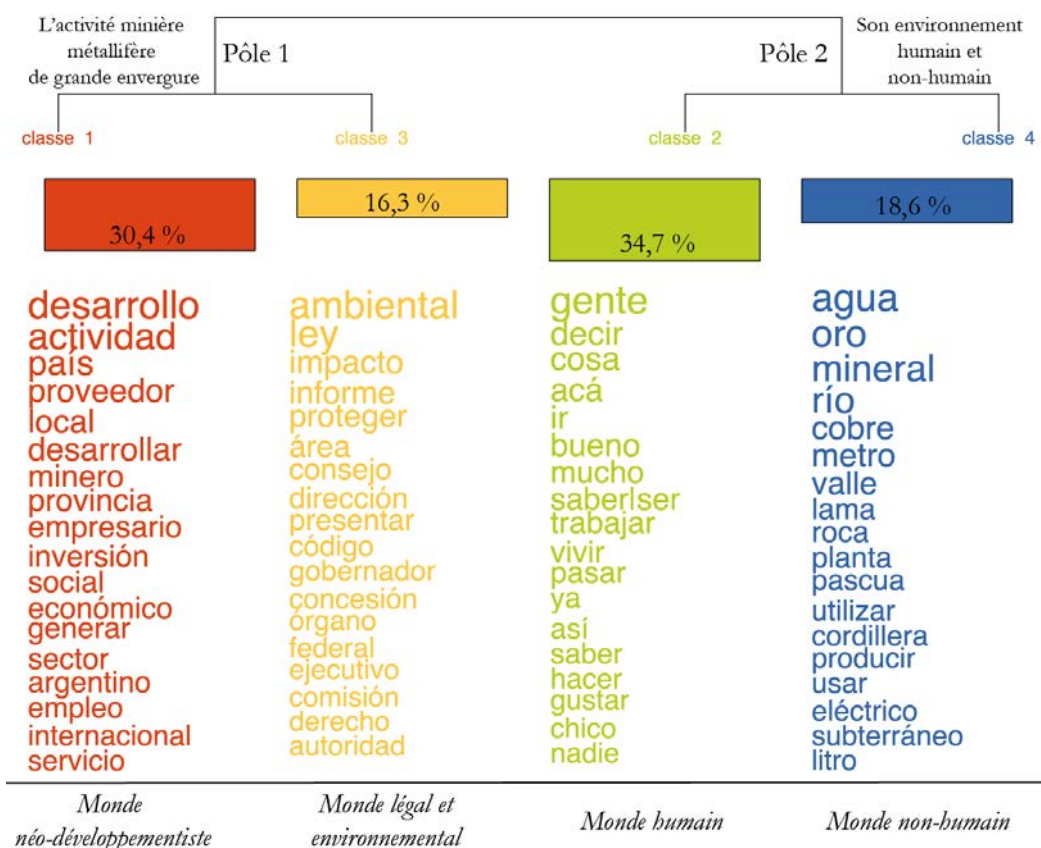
L'activité minière métallifère de grande envergure

Pôle 1

Pôle 2

Son environnement humain et non-humain

classe 1

classe 3

classe 2

classe 4

30,4 %

16,3 %

34,7 %

18,6 %

desarrollo
actividad
país
proveedor
local
desarrollar
minero
provincia
empresario
inversión
social
económico
generar
sector
argentino
empleo
internacional
servicio

ambiental
ley
impacto
informe
proteger
área
consejo
dirección
presentar
código
gobernador
concesión
órgano
federal
ejecutivo
comisión
derecho
autoridad

gente
decir
cosa
acá
ir
bueno
mucho
saber|ser
trabajar
vivir
pasar
ya
así
saber
hacer
gustar
chico
nadie

agua
oro
mineral
río
cobre
metro
valle
lama
roca
planta
pascua
utilizar
cordillera
producir
usar
eléctrico
subterráneo
litro

Monde néo-développementiste

Monde légal et environnemental

Monde humain

Monde non-humain